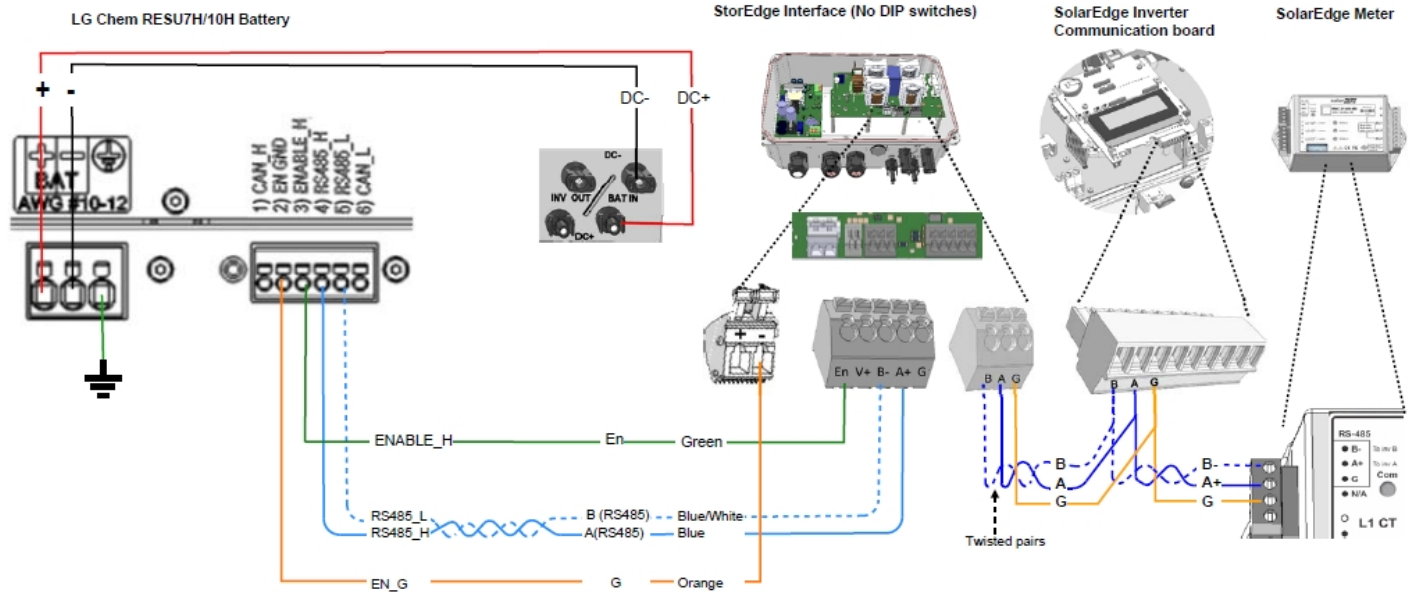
LG Chem RESU7H/10H Battery

StorEdge Interface (No DIP switches)

SolarEdge Inverter Communication board

SolarEdge Meter

+ -

DC- DC+

BAT
AWG #10-12

1) CAN_H
2) EN GND
3) ENABLE_H
4) RS485_H
5) RS485_L
6) CAN_L

DC-
INV OUT
BAT IN
DC+

+ -

En V+ B- A+ G

B A G

B A G

ENABLE_H En Green

RS485_L B (RS485) Blue/White
RS485_H A(RS485) Blue

EN_G G Orange

B
A
G

B-
A+
G

Twisted pairs

RS-485
B-
A+
G
N/A
Com
L1 CT